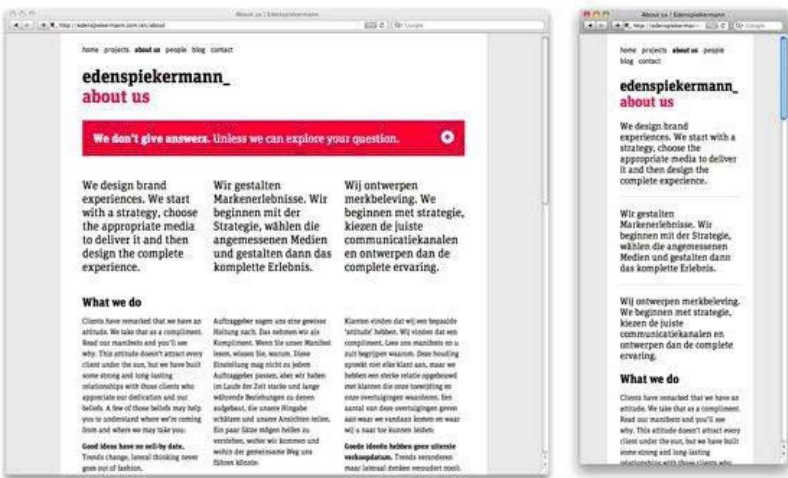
About us | Edenspiekermann

http://edenspiekermann.com/en/about

Google

home projects about us people blog contact

edenspiekermann_
about us

We don't give answers. Unless we can explore your question.

We design brand experiences. We start with a strategy, choose the appropriate media to deliver it and then design the complete experience.

Wir gestalten Markenerlebnisse. Wir beginnen mit der Strategie, wählen die angemessenen Medien und gestalten dann das komplette Erlebnis.

Wij ontwerpen merkbeleving. We beginnen met strategie, kiezen de juiste communicatiekanalen en ontwerpen dan de complete ervaring.

What we do

Clients have remarked that we have an attitude. We take that as a compliment. Read our manifesto and you'll see why. This attitude doesn't attract every client under the sun, but we have built some strong and long-lasting relationships with those clients who appreciate our dedication and our beliefs. A few of those beliefs may help you to understand where we're coming from and where we may take you:

Good ideas have no sell-by date. Trends change, lateral thinking never goes out of fashion.

Auftraggeber sagen uns eine gewisse Haltung nach. Das nehmen wir als Kompliment. Wenn Sie unser Manifest lesen, wissen Sie, warum. Diese Einstellung mag nicht zu jedem Auftraggeber passen, aber wir haben im Laufe der Zeit starke und lange währende Beziehungen zu denen aufgebaut, die unsere Hingabe schätzen und unsere Ansichten teilen. Ein paar Sätze mögen helfen zu verstehen, woher wir kommen und wohin der gemeinsame Weg uns führen könnte:

Klanten vinden dat wij een bepaalde 'attitude' hebben. Wij vinden dat een compliment. Lees ons manifesto en u zult begrijpen waarom. Deze houding spreekt niet elke klant aan, maar we hebben een sterke relatie opgebouwd met klanten die onze toewijding en onze overtuigingen waarderen. Een aantal van deze overtuigingen geven aan waar we vandaan komen en waar wij u naar toe kunnen leiden:

Goede ideeën hebben geen uiterste verkoopdatum. Trends veranderen maar lateraal denken veroudert nooit.

About us | Edenspiekermann

http://edenspiekermann...

Google

home projects about us people blog contact

edenspiekermann_
about us

We design brand experiences. We start with a strategy, choose the appropriate media to deliver it and then design the complete experience.

Wir gestalten Markenerlebnisse. Wir beginnen mit der Strategie, wählen die angemessenen Medien und gestalten dann das komplette Erlebnis.

Wij ontwerpen merkbeleving. We beginnen met strategie, kiezen de juiste communicatiekanalen en ontwerpen dan de complete ervaring.

What we do

Clients have remarked that we have an attitude. We take that as a compliment. Read our manifesto and you'll see why. This attitude doesn't attract every client under the sun, but we have built some strong and long-lasting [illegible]